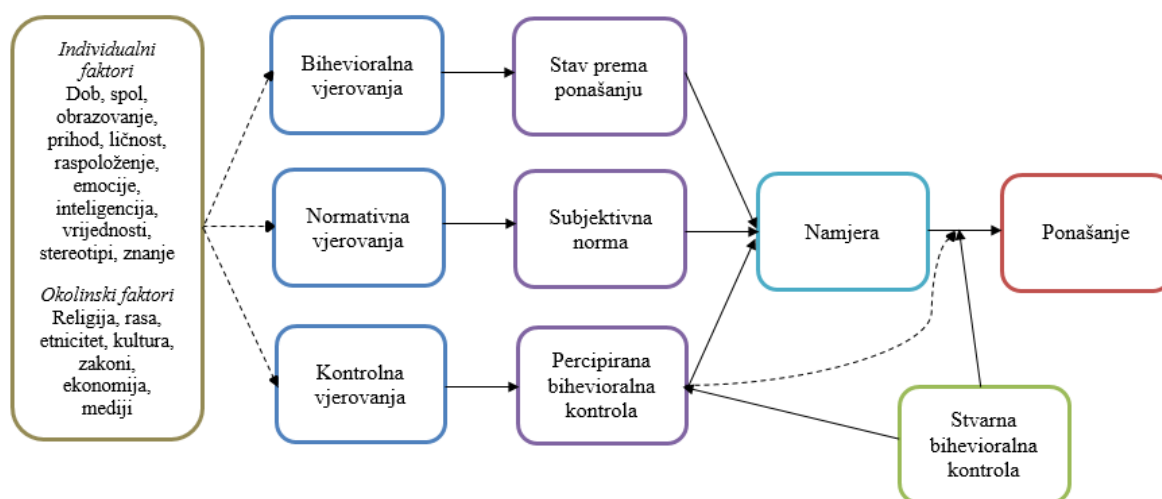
*Individualni faktori*
Dob, spol, obrazovanje, prihod, ličnost, raspoloženje, emocije, inteligencija, vrijednosti, stereotipi, znanje

*Okolinski faktori*
Religija, rasa, etnicitet, kultura, zakoni, ekonomija, mediji

Bihevioralna vjerovanja

Normativna vjerovanja

Kontrolna vjerovanja

Stav prema ponašanju

Subjektivna norma

Percipirana bihevioralna kontrola

Namjera

Ponašanje

Stvarna bihevioralna kontrola